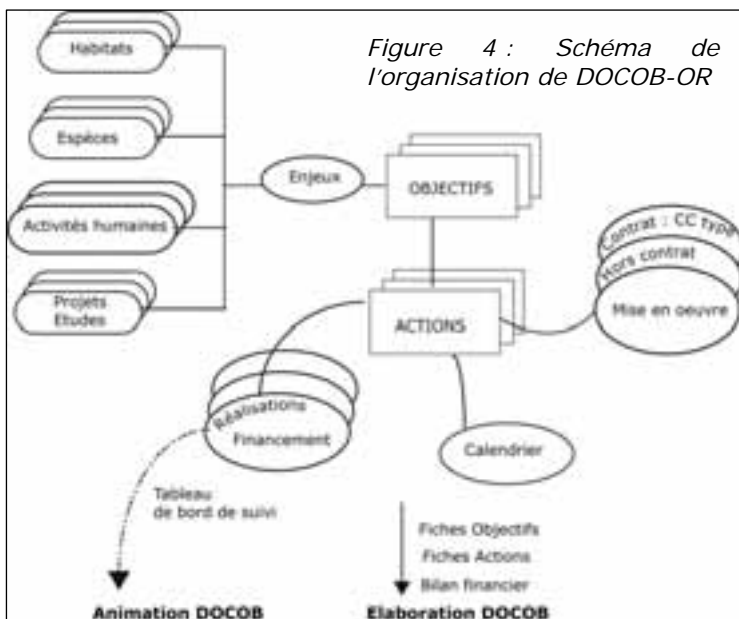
Figure 4 : Schéma de l'organisation de DOCOB-OR

Habitats

Espèces

Activités humaines

Projets Etudes

Enjeux

OBJECTIFS

ACTIONS

Contrat : CC type

Hors contrat

Mise en oeuvre

Réalisations

Financement

Calendrier

Tableau de bord de suivi

Fiches Objectifs

Fiches Actions

Bilan financier

Animation DOCOB

Elaboration DOCOB